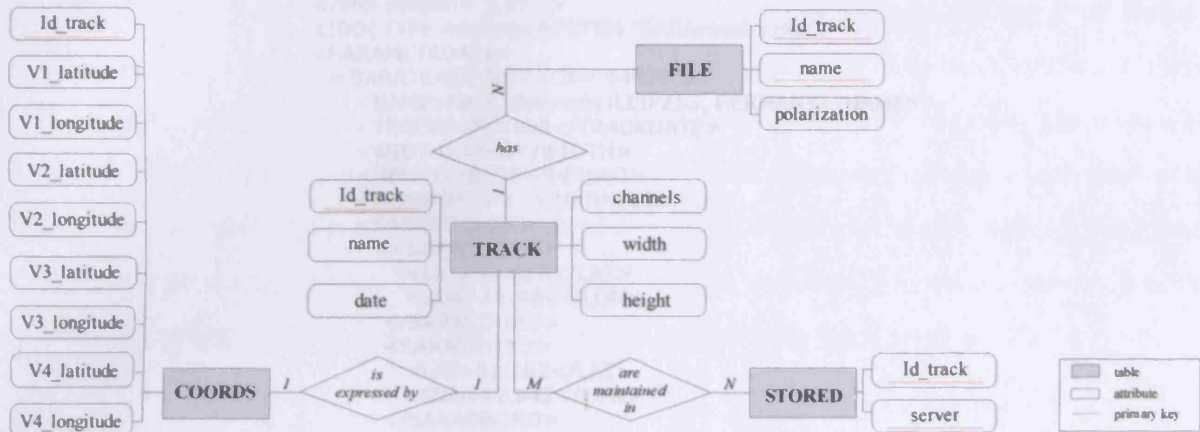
Id_track
V1_latitude
V1_longitude
V2_latitude
V2_longitude
V3_latitude
V3_longitude
V4_latitude
V4_longitude

COORDS
1
is expressed by
1

FILE
Id_track
name
polarization
N
has
1

Id_track
name
date
TRACK
channels
width
height

M
are maintained in
N
STORED
Id_track
server

table
attribute
primary key